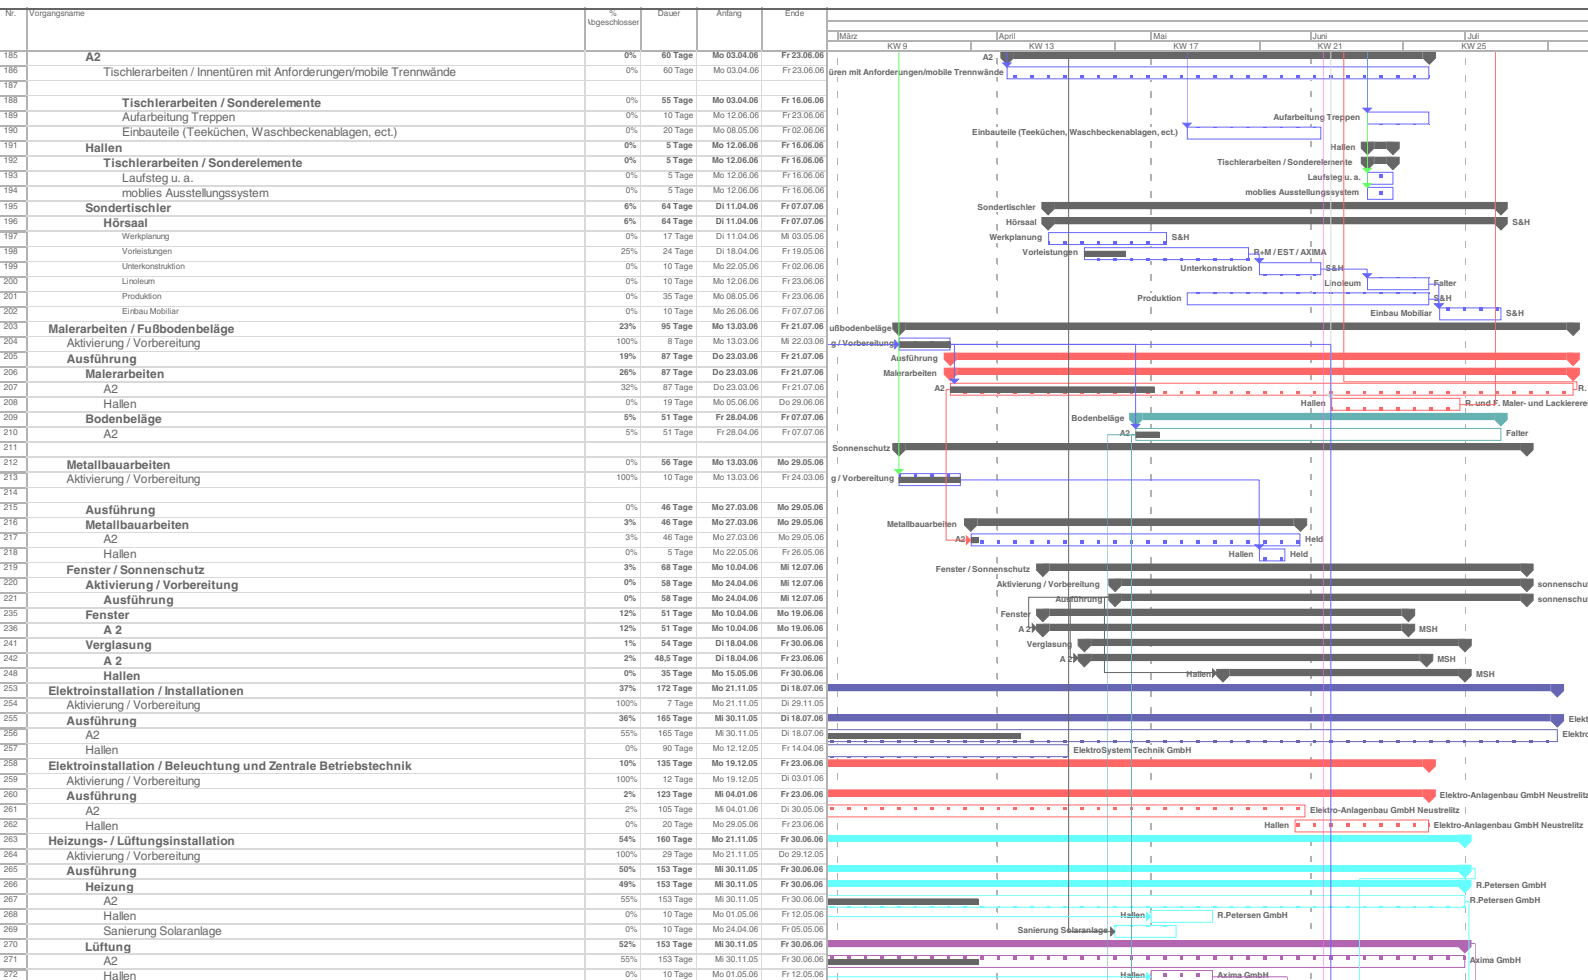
| Nr. | Vorgangsname | % Abgeschlossen | Dauer | Anfang | Ende |
|---|---|---|---|---|---|
| 185 | A2 | 0% | 60 Tage | Mo 03.04.06 | Fr 23.06.06 |
| 186 | Tischlerarbeiten / Innentüren mit Anforderungen/mobile Trennwände | 0% | 60 Tage | Mo 03.04.06 | Fr 23.06.06 |
| 187 | | | | | |
| 188 | Tischlerarbeiten / Sonderelemente | 0% | 55 Tage | Mo 03.04.06 | Fr 16.06.06 |
| 189 | Aufarbeitung Treppen | 0% | 10 Tage | Mo 12.06.06 | Fr 23.06.06 |
| 190 | Einbauteile (Teeküchen, Waschbeckenablagen, ect.) | 0% | 20 Tage | Mo 08.05.06 | Fr 02.06.06 |
| 191 | Hallen | 0% | 5 Tage | Mo 12.06.06 | Fr 16.06.06 |
| 192 | Tischlerarbeiten / Sonderelemente | 0% | 5 Tage | Mo 12.06.06 | Fr 16.06.06 |
| 193 | Laufsteg u. a. | 0% | 5 Tage | Mo 12.06.06 | Fr 16.06.06 |
| 194 | moblies Ausstellungssystem | 0% | 5 Tage | Mo 12.06.06 | Fr 16.06.06 |
| 195 | Sondertischler | 6% | 64 Tage | Di 11.04.06 | Fr 07.07.06 |
| 196 | Hörsaal | 6% | 64 Tage | Di 11.04.06 | Fr 07.07.06 |
| 197 | Werkplanung | 0% | 17 Tage | Di 11.04.06 | Mi 03.05.06 |
| 198 | Vorleistungen | 25% | 24 Tage | Di 18.04.06 | Fr 19.05.06 |
| 199 | Unterkonstruktion | 0% | 10 Tage | Mo 22.05.06 | Fr 02.06.06 |
| 200 | Linoleum | 0% | 10 Tage | Mo 12.06.06 | Fr 23.06.06 |
| 201 | Produktion | 0% | 35 Tage | Mo 08.05.06 | Fr 23.06.06 |
| 202 | Einbau Mobiliar | 0% | 10 Tage | Mo 26.06.06 | Fr 07.07.06 |
| 203 | Malerarbeiten / Fußbodenbeläge | 23% | 95 Tage | Mo 13.03.06 | Fr 21.07.06 |
| 204 | Aktivierung / Vorbereitung | 100% | 8 Tage | Mo 13.03.06 | Mi 22.03.06 |
| 205 | Ausführung | 19% | 87 Tage | Do 23.03.06 | Fr 21.07.06 |
| 206 | Malerarbeiten | 26% | 87 Tage | Do 23.03.06 | Fr 21.07.06 |
| 207 | A2 | 32% | 87 Tage | Do 23.03.06 | Fr 21.07.06 |
| 208 | Hallen | 0% | 19 Tage | Mo 05.06.06 | Do 29.06.06 |
| 209 | Bodenbeläge | 5% | 51 Tage | Fr 28.04.06 | Fr 07.07.06 |
| 210 | A2 | 5% | 51 Tage | Fr 28.04.06 | Fr 07.07.06 |
| 211 | | | | | |
| 212 | Metallbauarbeiten | 0% | 56 Tage | Mo 13.03.06 | Mo 29.05.06 |
| 213 | Aktivierung / Vorbereitung | 100% | 10 Tage | Mo 13.03.06 | Fr 24.03.06 |
| 214 | | | | | |
| 215 | Ausführung | 0% | 46 Tage | Mo 27.03.06 | Mo 29.05.06 |
| 216 | Metallbauarbeiten | 3% | 46 Tage | Mo 27.03.06 | Mo 29.05.06 |
| 217 | A2 | 3% | 46 Tage | Mo 27.03.06 | Mo 29.05.06 |
| 218 | Hallen | 0% | 5 Tage | Mo 22.05.06 | Fr 26.05.06 |
| 219 | Fenster / Sonnenschutz | 3% | 68 Tage | Mo 10.04.06 | Mi 12.07.06 |
| 220 | Aktivierung / Vorbereitung | 0% | 58 Tage | Mo 24.04.06 | Mi 12.07.06 |
| 221 | Ausführung | 0% | 58 Tage | Mo 24.04.06 | Mi 12.07.06 |
| 235 | Fenster | 12% | 51 Tage | Mo 10.04.06 | Mo 19.06.06 |
| 236 | A 2 | 12% | 51 Tage | Mo 10.04.06 | Mo 19.06.06 |
| 241 | Verglasung | 1% | 54 Tage | Di 18.04.06 | Fr 30.06.06 |
| 242 | A 2 | 2% | 48,5 Tage | Di 18.04.06 | Fr 23.06.06 |
| 248 | Hallen | 0% | 35 Tage | Mo 15.05.06 | Fr 30.06.06 |
| 253 | Elektroinstallation / Installationen | 37% | 172 Tage | Mo 21.11.05 | Di 18.07.06 |
| 254 | Aktivierung / Vorbereitung | 100% | 7 Tage | Mo 21.11.05 | Di 29.11.05 |
| 255 | Ausführung | 36% | 165 Tage | Mi 30.11.05 | Di 18.07.06 |
| 256 | A2 | 55% | 165 Tage | Mi 30.11.05 | Di 18.07.06 |
| 257 | Hallen | 0% | 90 Tage | Mo 12.12.05 | Fr 14.04.06 |
| 258 | Elektroinstallation / Beleuchtung und Zentrale Betriebstechnik | 10% | 135 Tage | Mo 19.12.05 | Fr 23.06.06 |
| 259 | Aktivierung / Vorbereitung | 100% | 12 Tage | Mo 19.12.05 | Di 03.01.06 |
| 260 | Ausführung | 2% | 123 Tage | Mi 04.01.06 | Fr 23.06.06 |
| 261 | A2 | 2% | 105 Tage | Mi 04.01.06 | Di 30.05.06 |
| 262 | Hallen | 0% | 20 Tage | Mo 29.05.06 | Fr 23.06.06 |
| 263 | Heizungs- / Lüftungsinstallation | 54% | 160 Tage | Mo 21.11.05 | Fr 30.06.06 |
| 264 | Aktivierung / Vorbereitung | 100% | 29 Tage | Mo 21.11.05 | Do 29.12.05 |
| 265 | Ausführung | 50% | 153 Tage | Mi 30.11.05 | Fr 30.06.06 |
| 266 | Heizung | 49% | 153 Tage | Mi 30.11.05 | Fr 30.06.06 |
| 267 | A2 | 55% | 153 Tage | Mi 30.11.05 | Fr 30.06.06 |
| 268 | Hallen | 0% | 10 Tage | Mo 01.05.06 | Fr 12.05.06 |
| 269 | Sanierung Solaranlage | 0% | 10 Tage | Mo 24.04.06 | Fr 05.05.06 |
| 270 | Lüftung | 52% | 153 Tage | Mi 30.11.05 | Fr 30.06.06 |
| 271 | A2 | 55% | 153 Tage | Mi 30.11.05 | Fr 30.06.06 |
| 272 | Hallen | 0% | 10 Tage | Mo 01.05.06 | Fr 12.05.06 |

März April Mai Juni Juli
KW 9 KW 13 KW 17 KW 21 KW 25

A2
üren mit Anforderungen/mobile Trennwände
Aufarbeitung Treppen
Einbauteile (Teeküchen, Waschbeckenablagen, ect.)
Hallen
Tischlerarbeiten / Sonderelemente
Laufsteg u. a.
moblies Ausstellungssystem
Sondertischler
Hörsaal
S&H
Werkplanung
S&H
Vorleistungen
R+M / EST / AXIMA
Unterkonstruktion
S&H
Linoleum
Falter
Produktion
S&H
Einbau Mobiliar
S&H
ußbodenbeläge
g / Vorbereitung
Ausführung
Malerarbeiten
A2
R.
Hallen
R. und F. Maler- und Lackiere
Bodenbeläge
A2
Falter
Sonnenschutz
g / Vorbereitung
Metallbauarbeiten
A2
Held
Hallen
Held
Fenster / Sonnenschutz
Aktivierung / Vorbereitung
sonnenschu
Ausführung
sonnenschu
Fenster
A 2
MSH
Verglasung
A 2
MSH
Hallen
MSH
Elekt
Elektr
ElektroSystem Technik GmbH
Elektro-Anlagenbau GmbH Neustrelitz
Elektro-Anlagenbau GmbH Neustrelitz
Hallen
Elektro-Anlagenbau GmbH Neustrelitz
R.Petersen GmbH
R.Petersen GmbH
Hallen
R.Petersen GmbH
Sanierung Solaranlage
Axima GmbH
Hallen
Axima GmbH